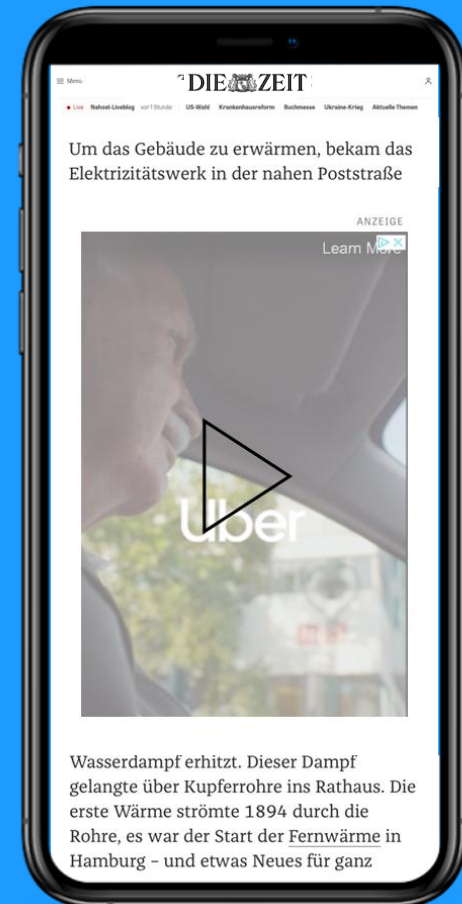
Menu

DIE ZEIT

• Live Nahost-Liveblog vor 1 Stunde US-Wahl Krankenhausreform Buchmesse Ukraine-Krieg Aktuelle Themen

Um das Gebäude zu erwärmen, bekam das Elektrizitätswerk in der nahen Poststraße

ANZEIGE

Learn More

Uber

Wasserdampf erhitzt. Dieser Dampf gelangte über Kupferrohre ins Rathaus. Die erste Wärme strömte 1894 durch die Rohre, es war der Start der Fernwärme in Hamburg – und etwas Neues für ganz